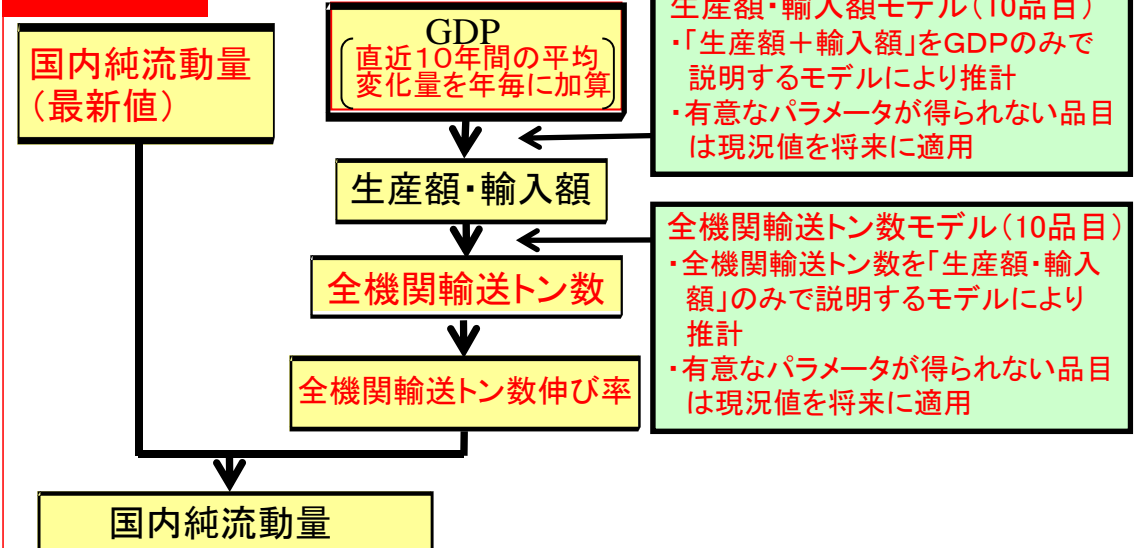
国内純流動量
（最新値）

GDP
直近10年間の平均変化量を年毎に加算

生産額・輸入額モデル（10品目）
・「生産額＋輸入額」をGDPのみで説明するモデルにより推計
・有意なパラメータが得られない品目は現況値を将来に適用

生産額・輸入額

全機関輸送トン数モデル（10品目）
・全機関輸送トン数を「生産額・輸入額」のみで説明するモデルにより推計
・有意なパラメータが得られない品目は現況値を将来に適用

全機関輸送トン数

全機関輸送トン数伸び率

国内純流動量